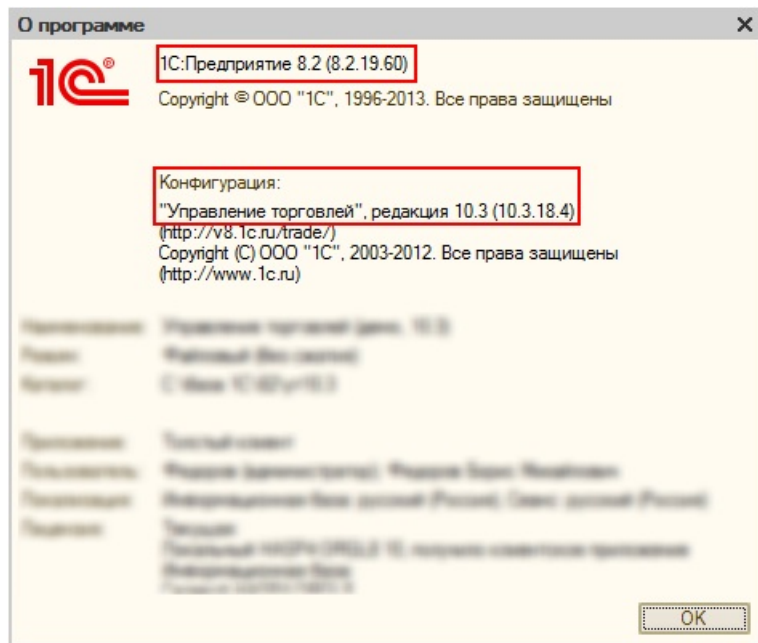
О программе

1С:Предприятие 8.2 (8.2.19.60)
Copyright © ООО "1С", 1996-2013. Все права защищены

Конфигурация:
"Управление торговлей", редакция 10.3 (10.3.18.4)
(http://v8.1c.ru/trade/)
Copyright (C) ООО "1С", 2003-2012. Все права защищены
(http://www.1c.ru)

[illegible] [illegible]
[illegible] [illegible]
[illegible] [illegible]

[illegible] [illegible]
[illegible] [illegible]
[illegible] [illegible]
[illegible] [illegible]

OK